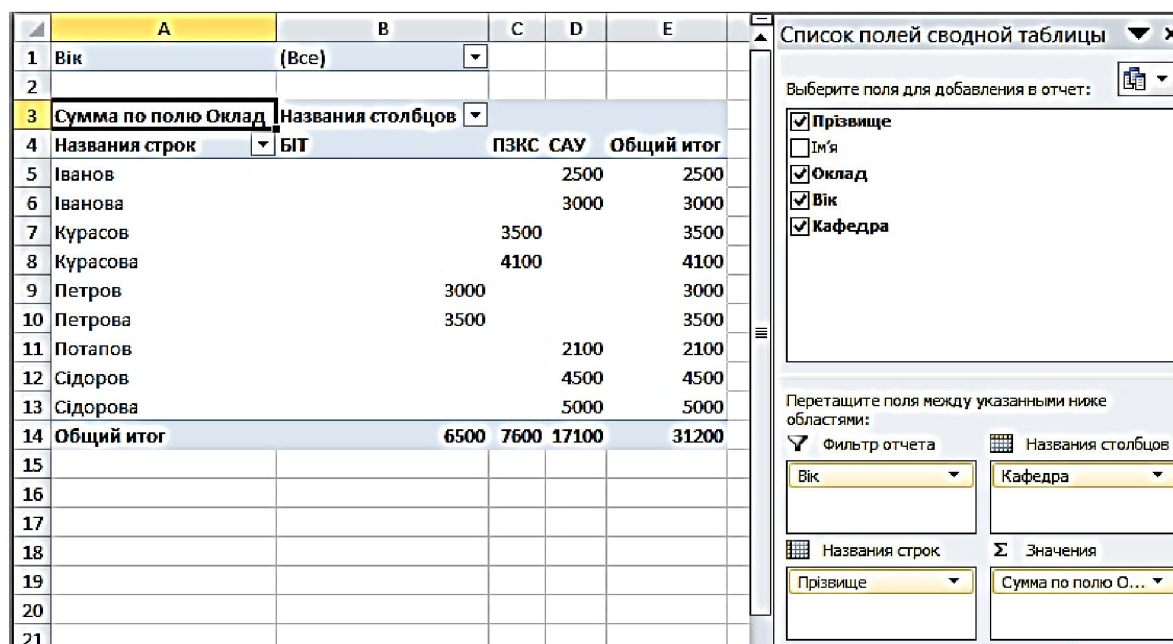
|  | A | B | C | D | E |
|---|---|---|---|---|---|
| 1 | Вік | (Все) |  |  |  |
| 2 |  |  |  |  |  |
| 3 | Сумма по полю Оклад | Названия столбцов |  |  |  |
| 4 | Названия строк | БІТ | ПЗКС | САУ | Общий итог |
| 5 | Іванов |  |  | 2500 | 2500 |
| 6 | Іванова |  |  | 3000 | 3000 |
| 7 | Курасов |  | 3500 |  | 3500 |
| 8 | Курасова |  | 4100 |  | 4100 |
| 9 | Петров | 3000 |  |  | 3000 |
| 10 | Петрова | 3500 |  |  | 3500 |
| 11 | Потапов |  |  | 2100 | 2100 |
| 12 | Сідоров |  |  | 4500 | 4500 |
| 13 | Сідорова |  |  | 5000 | 5000 |
| 14 | Общий итог | 6500 | 7600 | 17100 | 31200 |
| 15 |  |  |  |  |  |
| 16 |  |  |  |  |  |
| 17 |  |  |  |  |  |
| 18 |  |  |  |  |  |
| 19 |  |  |  |  |  |
| 20 |  |  |  |  |  |
| 21 |  |  |  |  |  |

Список полей сводной таблицы

Выберите поля для добавления в отчет:

Прізвище
Ім'я
Оклад
Вік
Кафедра

Перетащите поля между указанными ниже областями:

Фильтр отчета
Вік

Названия столбцов
Кафедра

Названия строк
Прізвище

Значения
Сумма по полю О...